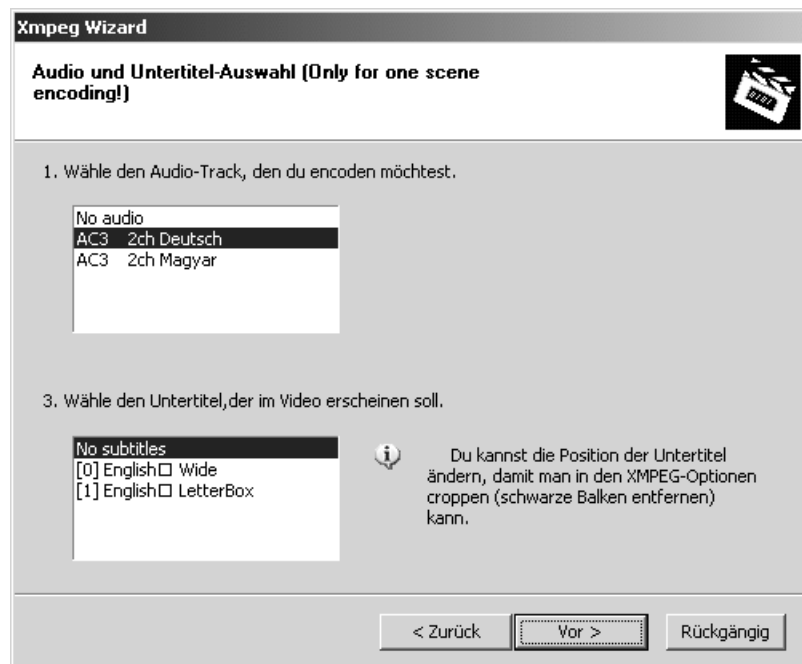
Xmpeg Wizard

Audio und Untertitel-Auswahl (Only for one scene encoding!)

1. Wähle den Audio-Track, den du encoden möchtest.

No audio
AC3 2ch Deutsch
AC3 2ch Magyar

3. Wähle den Untertitel,der im Video erscheinen soll.

No subtitles
[0] English☐ Wide
[1] English☐ LetterBox

Du kannst die Position der Untertitel ändern, damit man in den XMPEG-Optionen croppen (schwarze Balken entfernen) kann.

< Zurück
Vor >
Rückgängig